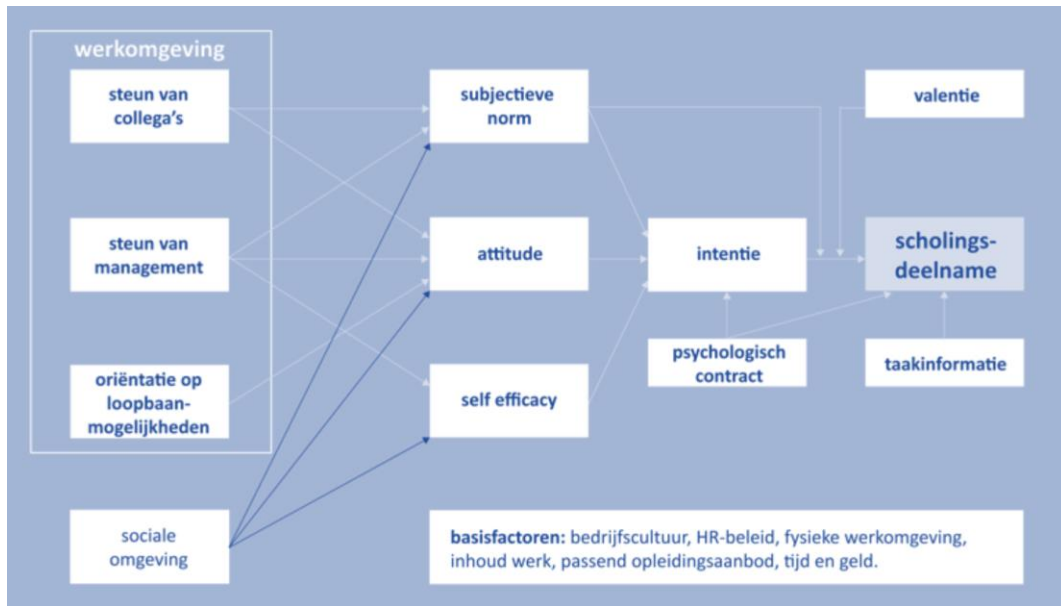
werkomgeving

steun van collega's

steun van management

oriëntatie op loopbaanmogelijkheden

sociale omgeving

subjectieve norm

attitude

self efficacy

intentie

psychologisch contract

valentie

scholingsdeelname

taakinformatie

basisfactoren: bedrijfscultuur, HR-beleid, fysieke werkomgeving, inhoud werk, passend opleidingsaanbod, tijd en geld.